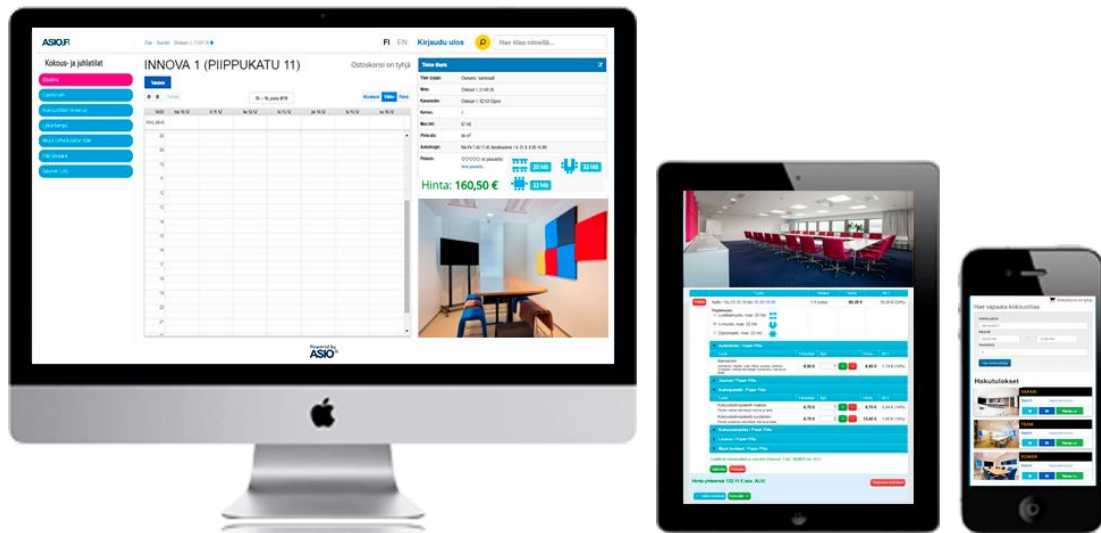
ASIO.FI

FI EN Kirjaudu ulos

Hae tilaa nimellä...

Kokous- ja juhlatilat

INNOVA 1 (PIIPPUKATU 11)

Ostoskorisi on tyhjä

Tämän tiedot

Hinta: 160,50 €

20 hlö

32 hlö

32 hlö

Powered by ASIO

Hae vapaita kokoustiloja

Hakutulokset

VARANI

TEAM

POWER